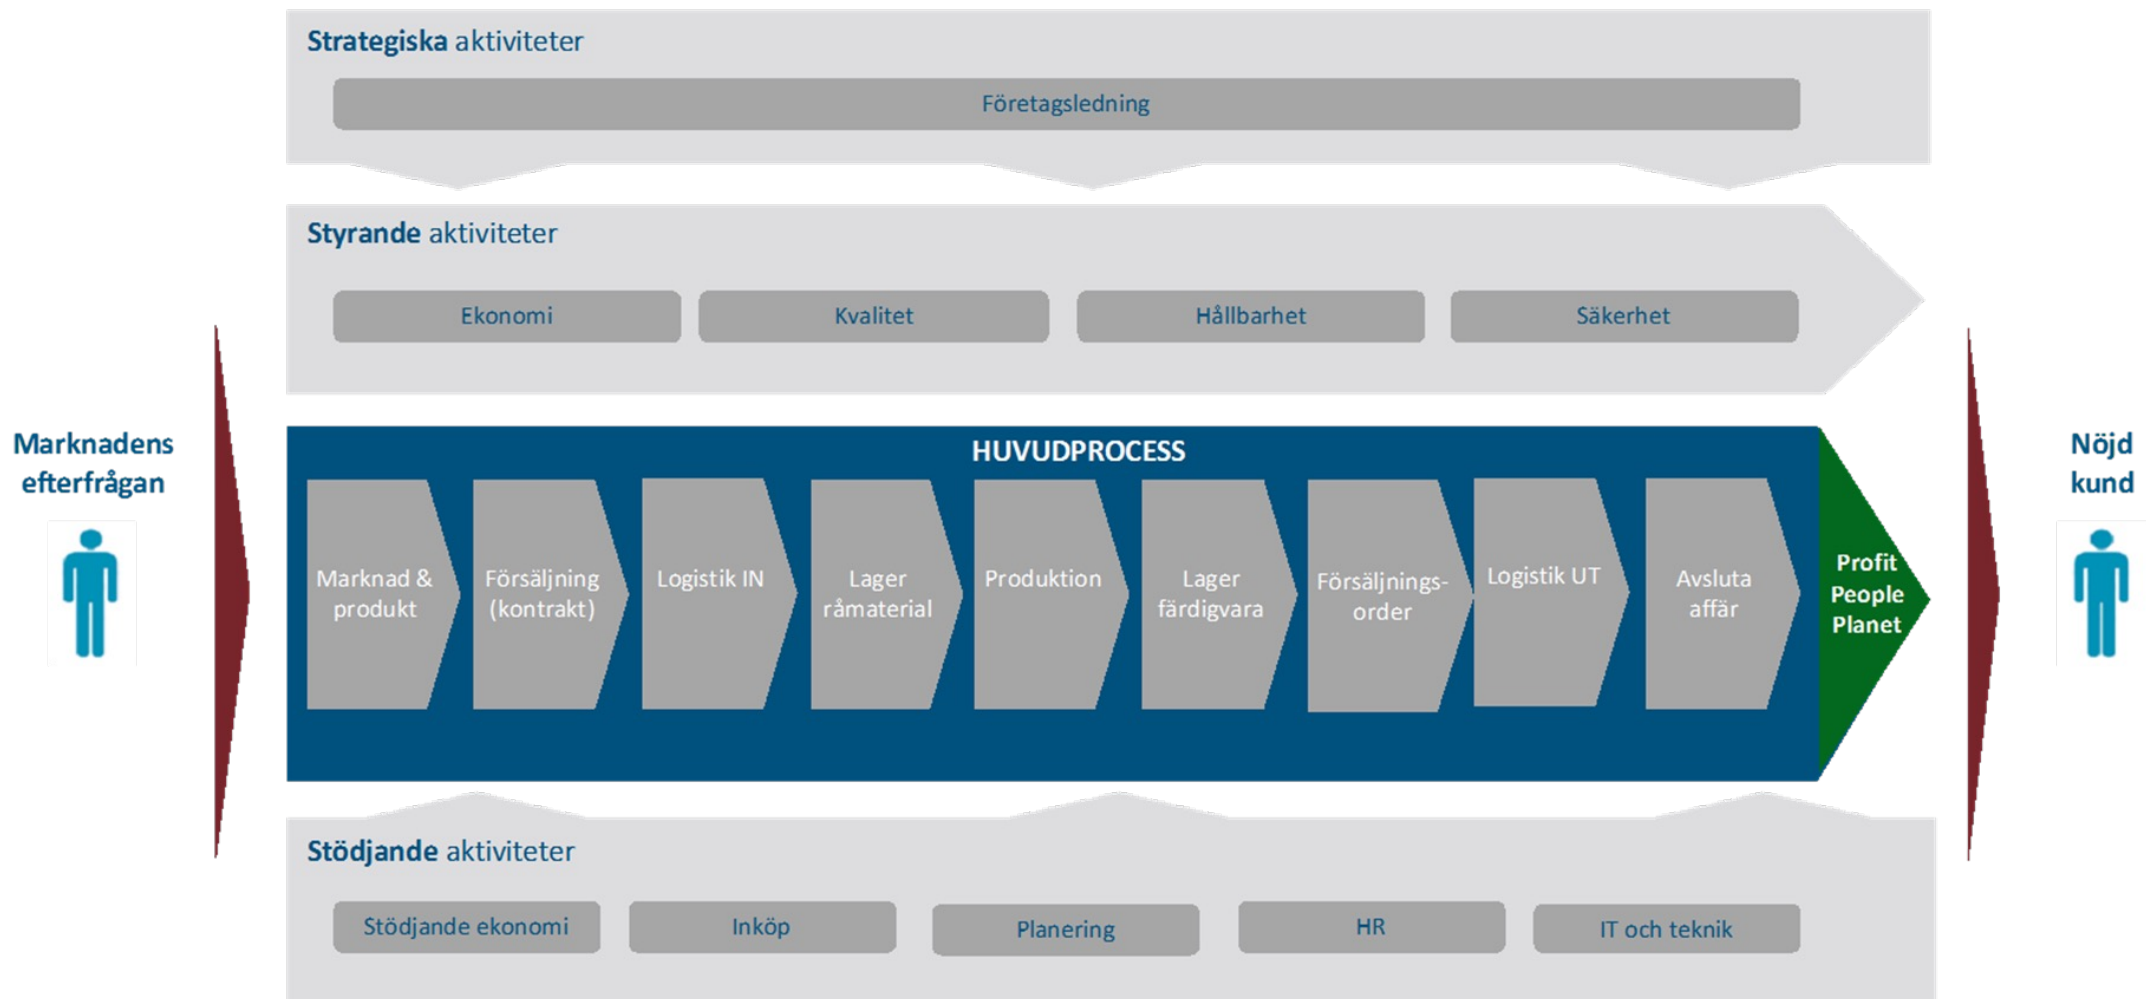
Strategiska aktiviteter

Företagsledning

Styrande aktiviteter

Ekonomi

Kvalitet

Hållbarhet

Säkerhet

Marknadens efterfrågan

HUVUDPROCESS

Marknad & produkt

Försäljning (kontrakt)

Logistik IN

Lager råmaterial

Produktion

Lager färdigvara

Försäljnings-order

Logistik UT

Avsluta affär

Profit People Planet

Nöjd kund

Stödjande aktiviteter

Stödjande ekonomi

Inköp

Planering

HR

IT och teknik